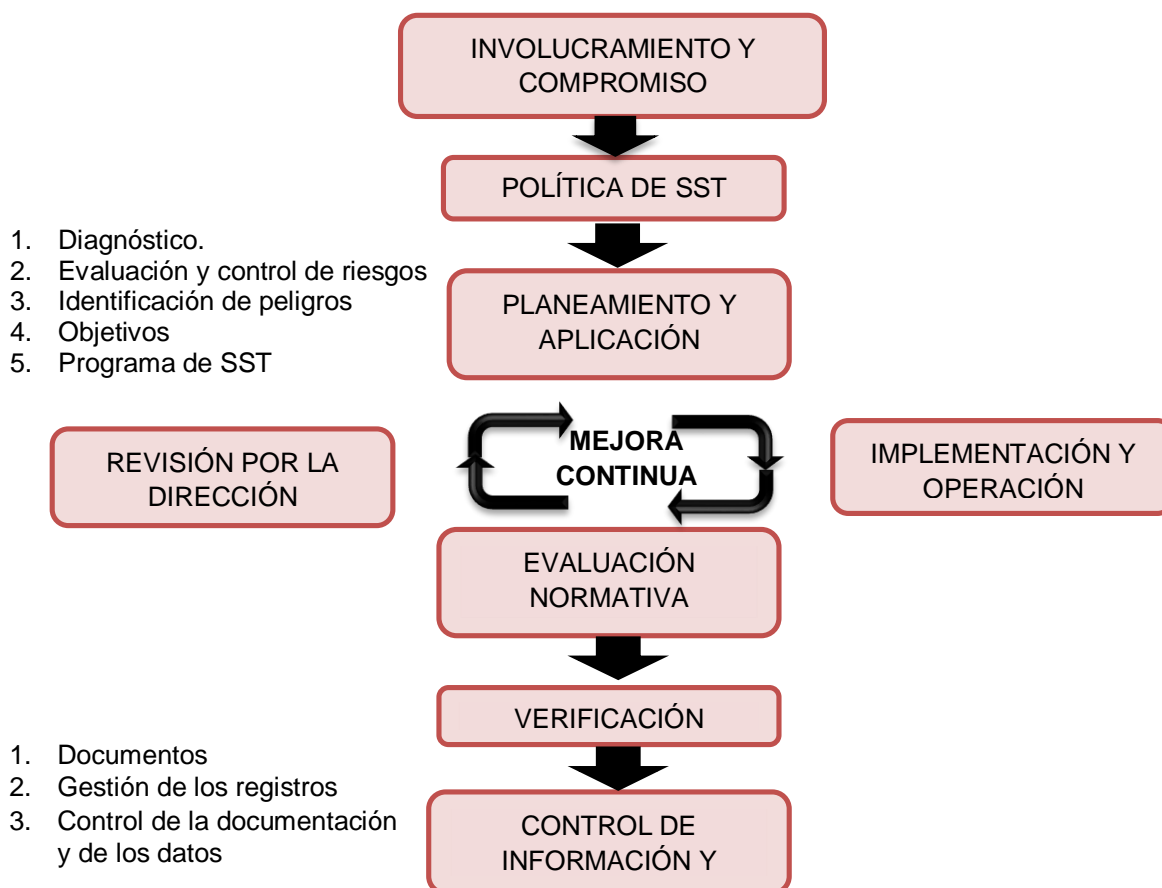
INVOLUCRAMIENTO Y COMPROMISO

POLÍTICA DE SST

1. Diagnóstico.
2. Evaluación y control de riesgos
3. Identificación de peligros
4. Objetivos
5. Programa de SST

PLANEAMIENTO Y APLICACIÓN

REVISIÓN POR LA DIRECCIÓN

MEJORA CONTINUA

IMPLEMENTACIÓN Y OPERACIÓN

EVALUACIÓN NORMATIVA

VERIFICACIÓN

1. Documentos
2. Gestión de los registros
3. Control de la documentación y de los datos

CONTROL DE INFORMACIÓN Y